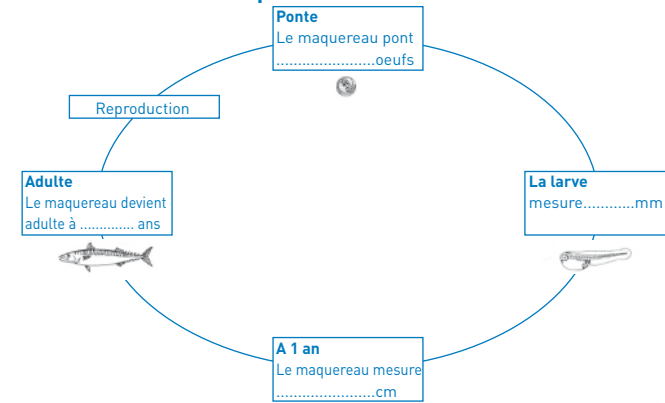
Ponte
Le maquereau pont ........................oeufs

La larve
mesure............mm

A 1 an
Le maquereau mesure ......................cm

Adulte
Le maquereau devient adulte à ............. ans

Reproduction